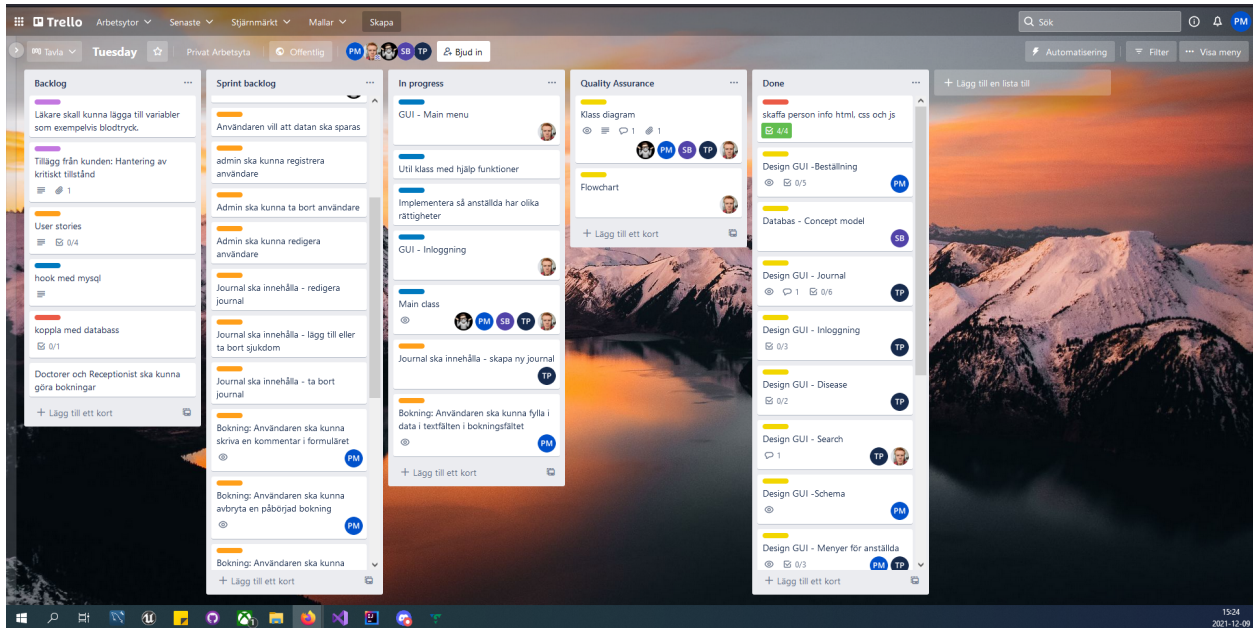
Trello Arbetsytor Senaste Stjärnmärkt Mallar Skapa

Sök

PM

Tavla Tuesday Privat Arbetsyta Offentlig PM SB TP Bjud in

Automatisering Filter Visa meny

Backlog ···

Läkare skall kunna lägga till variabler som exempelvis blodtryck.

Tillägg från kunden: Hantering av kritiskt tillstånd

1

User stories

0/4

hook med mysql

koppla med databass

0/1

Doctorer och Receptionist ska kunna göra bokningar

+ Lägg till ett kort

Sprint backlog ···

Användaren vill att datan ska sparas

admin ska kunna registrera användare

Admin ska kunna ta bort användare

Admin ska kunna redigera användare

Journal ska innehålla - redigera journal

Journal ska innehålla - lägg till eller ta bort sjukdom

Journal ska innehålla - ta bort journal

Bokning: Användaren ska kunna skriva en kommentar i formuläret

PM

Bokning: Användaren ska kunna avbryta en påbörjad bokning

PM

Bokning: Användaren ska kunna

+ Lägg till ett kort

In progress ···

GUI - Main menu

Util klass med hjälp funktioner

Implementera så anställda har olika rättigheter

GUI - Inloggning

Main class

PM SB TP

Journal ska innehålla - skapa ny journal

TP

Bokning: Användaren ska kunna fylla i data i textfälten i bokningsfältet

PM

+ Lägg till ett kort

Quality Assurance ···

Klass diagram

1 1

PM SB TP

Flowchart

+ Lägg till ett kort

Done ···

skaffa person info html, css och js

4/4

Design GUI -Beställning

0/5

PM

Databas - Concept model

SB

Design GUI - Journal

1 0/6

TP

Design GUI - Inloggning

0/3

TP

Design GUI - Disease

0/2

TP

Design GUI - Search

1

TP

Design GUI -Schema

PM

Design GUI - Menyer för anställda

0/3

PM TP

+ Lägg till ett kort

+ Lägg till en lista till

15:24
2021-12-09